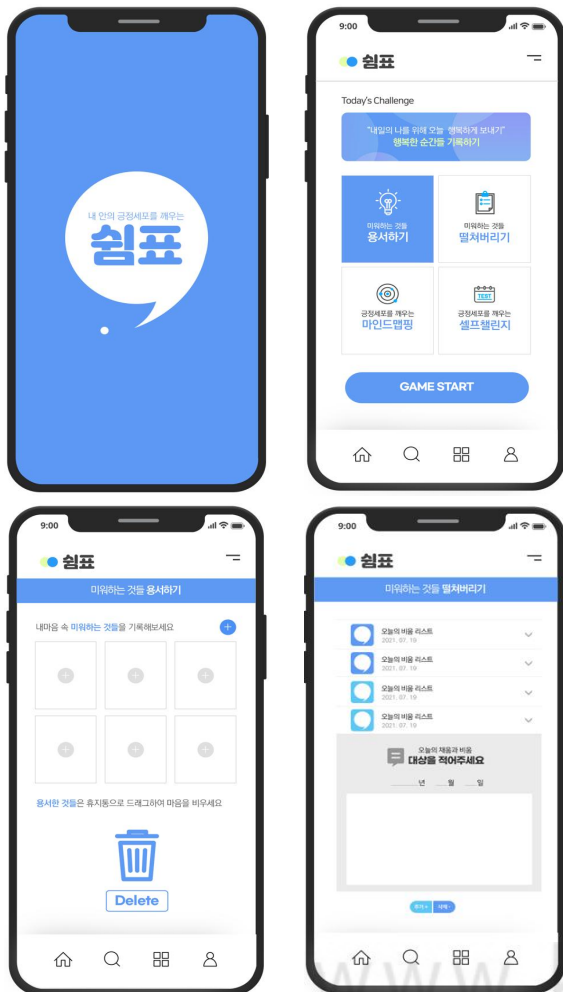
내 안의 긍정세포를 깨우는
쉼표

9:00

쉼표

Today's Challenge

"내일의 나를 위해 오늘 행복하게 보내기"
행복한 순간들 기록하기

미워하는 것들
용서하기

미워하는 것들
떨쳐버리기

긍정세포를 깨우는
마인드맵핑

TEST
긍정세포를 깨우는
셀프챌린지

GAME START

9:00

쉼표

미워하는 것들 용서하기

내마음 속 미워하는 것들을 기록해보세요

용서한 것들은 휴지통으로 드래그하여 마음을 비우세요

Delete

9:00

쉼표

미워하는 것들 떨쳐버리기

오늘의 비움 리스트
2021. 07. 19

오늘의 비움 리스트
2021. 07. 19

오늘의 비움 리스트
2021. 07. 19

오늘의 비움 리스트
2021. 07. 19

오늘의 채움과 비움
대상을 적어주세요

년 월 일

추가 삭제